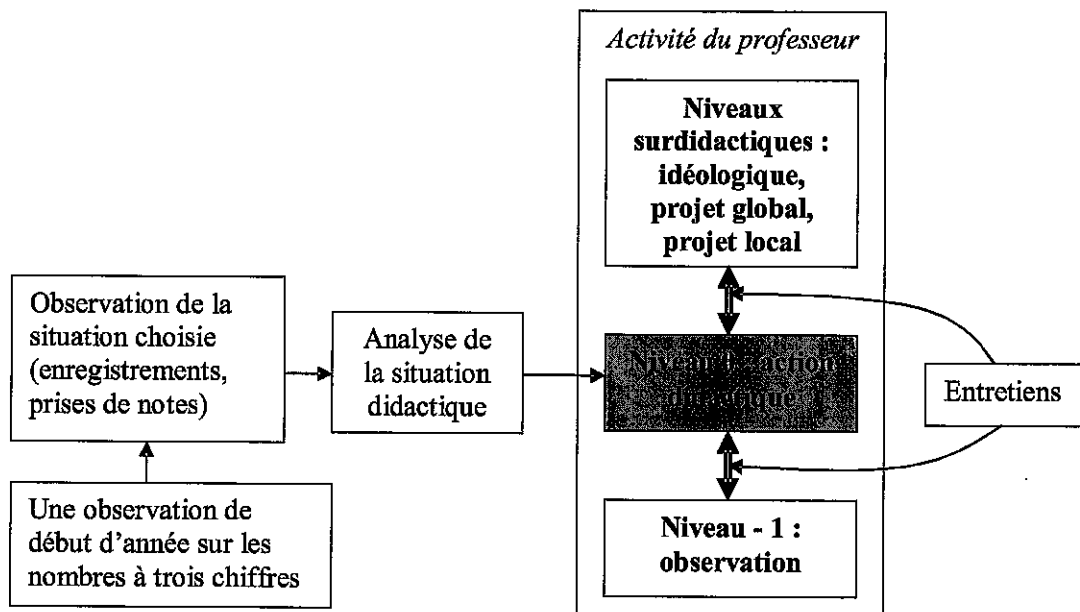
Activité du professeur

Niveaux surdidactiques : idéologique, projet global, projet local

Observation de la situation choisie (enregistrements, prises de notes)

Analyse de la situation didactique

Niveau 0 : action didactique

Entretiens

Une observation de début d'année sur les nombres à trois chiffres

Niveau - 1 : observation